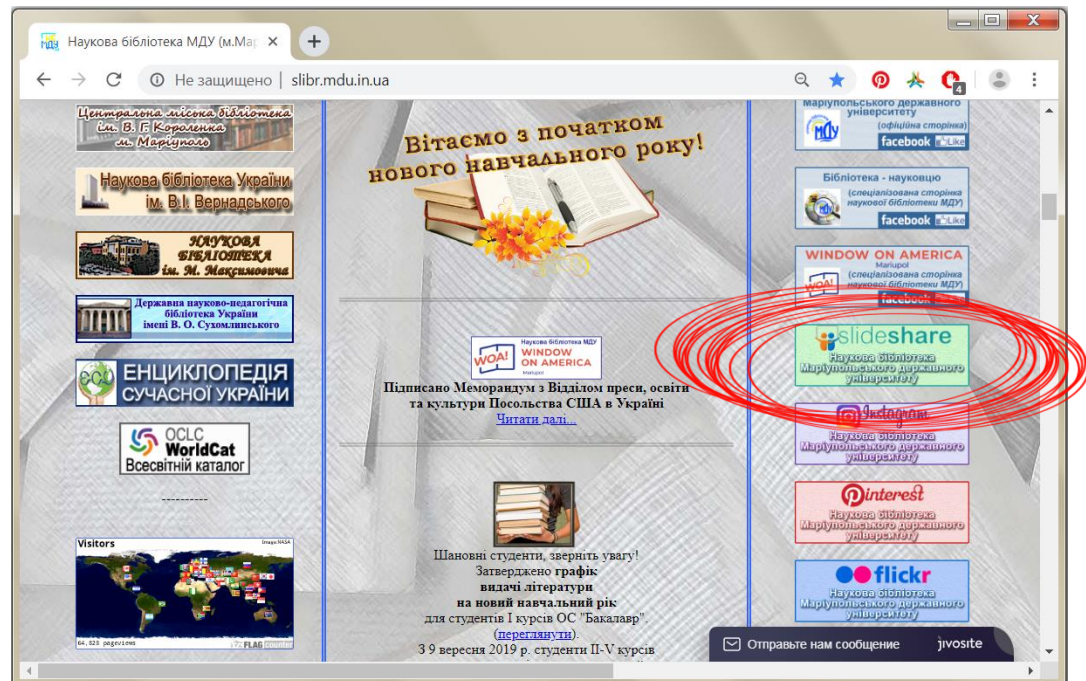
Наукова бібліотека МДУ (м.Мар ×

+

Не защищено | slibr.mdu.in.ua

4

Центральна міська бібліотека ім. В. Г. Короленка м. Маріуполь

Наукова бібліотека України ім. В.І. Вернадського

НАУКОВА БІБЛІОТЕКА ім. М. Максимовича

Державна науково-педагогічна бібліотека України імені В. О. Сухомлинського

ЕНЦИКЛОПЕДІЯ СУЧАСНОЇ УКРАЇНИ

OCLC WorldCat Всесвітній каталог

----------

Visitors

Image: NASA

64,323 pageviews

FLAG counter

Вітаємо з початком нового навчального року!

Наукова бібліотека МДУ
WOA! WINDOW ON AMERICA
Mariupol

Підписано Меморандум з Відділом преси, освіти та культури Посольства США в Україні

Читати далі...

Шановні студенти, зверніть увагу!
Затверджено графік
видачі літератури
на новий навчальний рік
для студентів І курсів ОС "Бакалавр".
(переглянути).
З 9 вересня 2019 р. студенти II-V курсів

Маріупольського державного університету
(офіційна сторінка)
facebook Like

Бібліотека - науковцю
(спеціалізована сторінка наукової бібліотеки МДУ)
facebook Like

WINDOW ON AMERICA
Mariupol
(спеціалізована сторінка наукової бібліотеки МДУ)
facebook

slideshare
Наукова бібліотека Маріупольського державного університету

Instagram
Наукова бібліотека Маріупольського державного університету

Pinterest
Наукова бібліотека Маріупольського державного університету

flickr
Наукова бібліотека Маріупольського державного університету

Отправьте нам сообщение jivosite